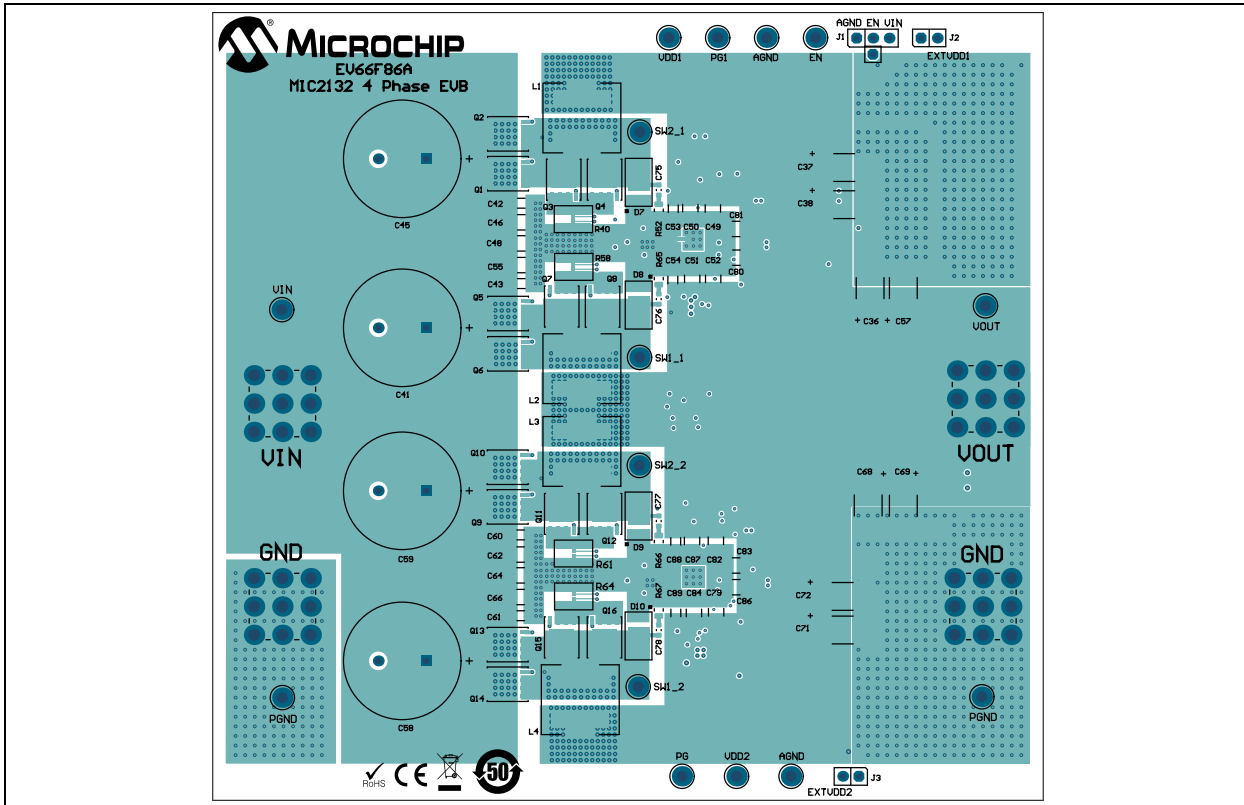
MICROCHIP
EV66F86A
MIC2132 4 Phase EVB

VDD1 PG1 AGND EN
AGND EN VIN
J1 J2
EXTVDD1

L1
Q2
SW2_1
C45
Q1
C75
C37
C38
C42 Q3 Q4
C46 R40 D7
C48 R62 C53 C50 C49 C81
R58
C55 Q7 Q8 R65 C54 C51 C52 C80
C43 D8
VIN
Q5
C76
C41
Q6
SW1_1
C36 C57
VOUT
L2
L3
VIN
VOUT
Q10
SW2_2
C68 C69
C77
Q9 Q11
C59
GND
C60 Q12
D9
C62 R61
C83
C64 R66 C88 C87 C82
R64
C66 R67 C89 C84 C79
C86
C61 Q16 D10
C72
C71
GND
Q13
Q15
C78
Q14
SW1_2
C58
PGND
PGND
L4
RoHS CE 50
PG VDD2 AGND
J3
EXTVDD2